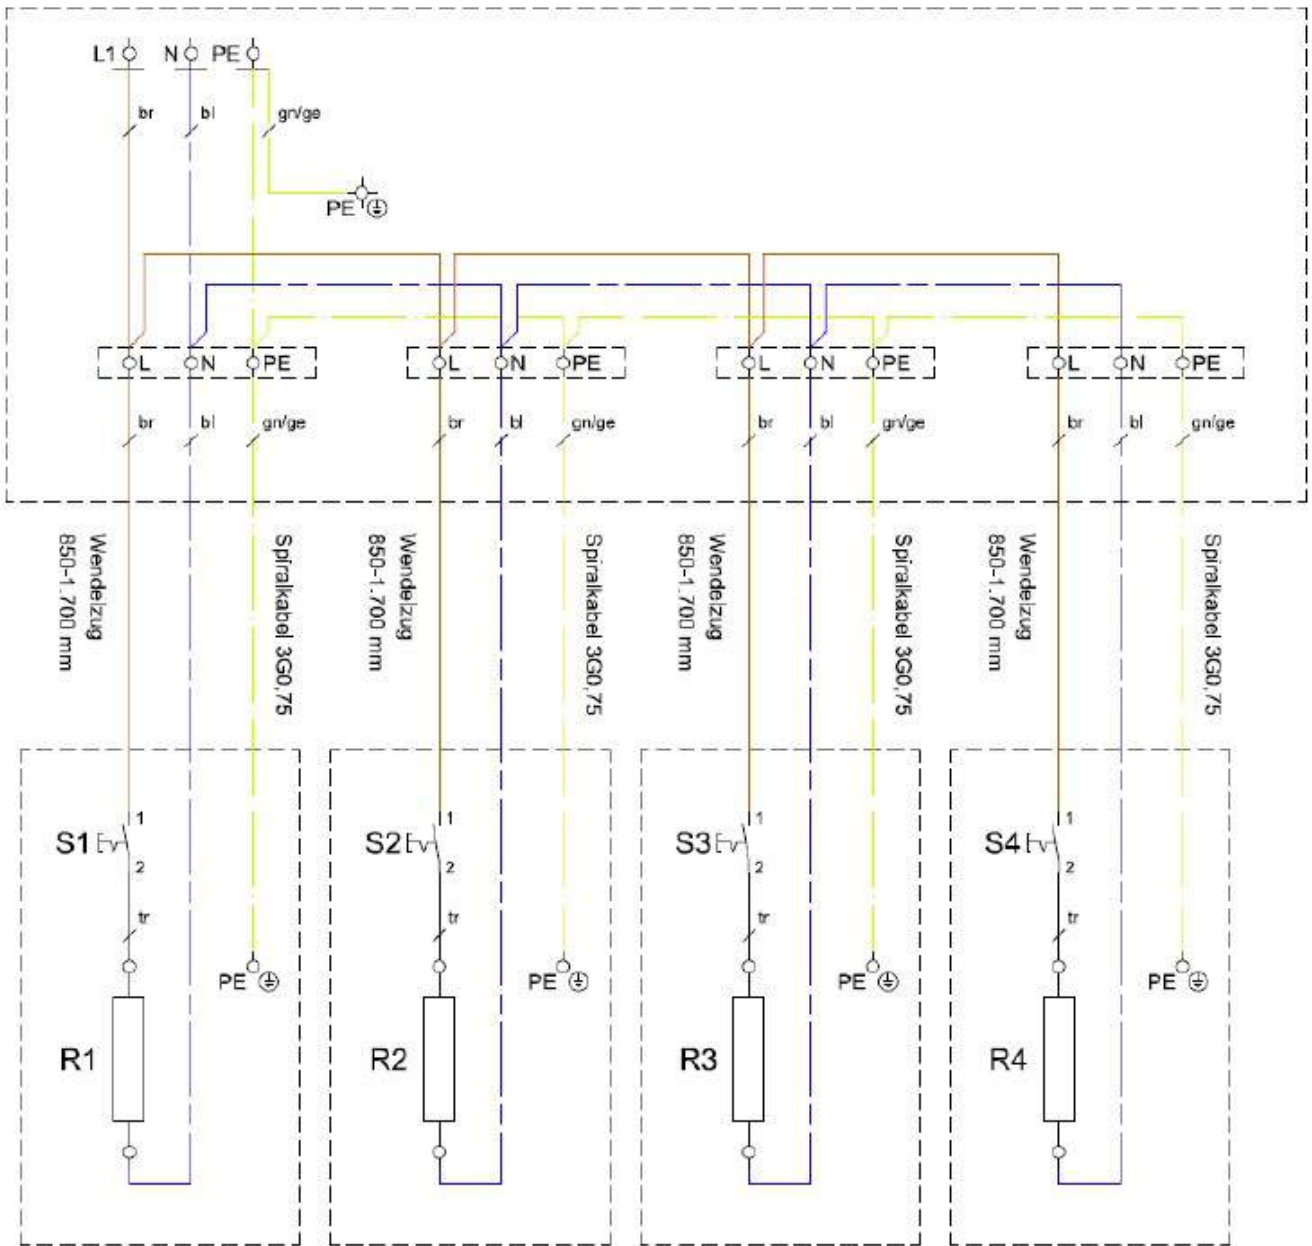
L1 N PE

br bl gn/ge

PE

L N PE L N PE L N PE L N PE

br bl gn/ge br bl gn/ge br bl gn/ge br bl gn/ge

Wendelzug 850-1.700 mm

Spiralkabel 3G0,75

Wendelzug 850-1.700 mm

Spiralkabel 3G0,75

Wendelzug 850-1.700 mm

Spiralkabel 3G0,75

Wendelzug 850-1.700 mm

Spiralkabel 3G0,75

S1 1 2 tr PE R1

S2 1 2 tr PE R2

S3 1 2 tr PE R3

S4 1 2 tr PE R4